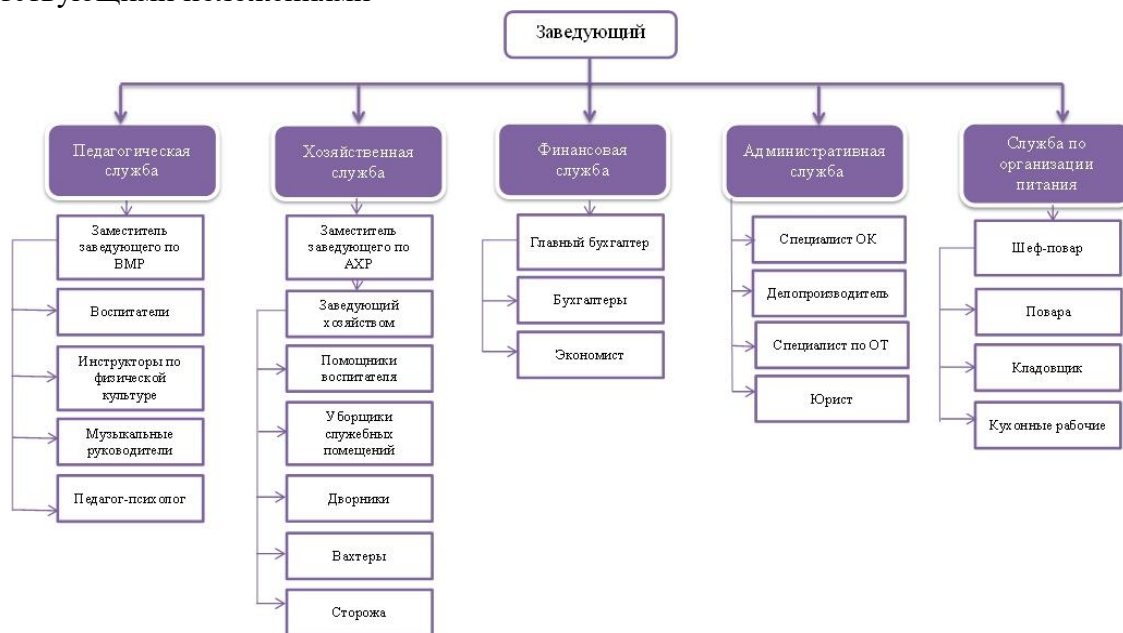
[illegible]

Заведующий

Педагогическая служба

Заместитель заведующего по ВМР

Воспитатели

Инструкторы по физической культуре

Музыкальные руководители

Педагог-психолог

Хозяйственная служба

Заместитель заведующего по АХР

Заведующий хозяйством

Помощники воспитателя

Уборщики служебных помещений

Дворники

Вахтеры

Сторожа

Финансовая служба

Главный бухгалтер

Бухгалтеры

Экономист

Административная служба

Специалист ОК

Делопроизводитель

Специалист по ОТ

Юрист

Служба по организации питания

Шеф-повар

Повара

Кладовщик

Кухонные рабочие